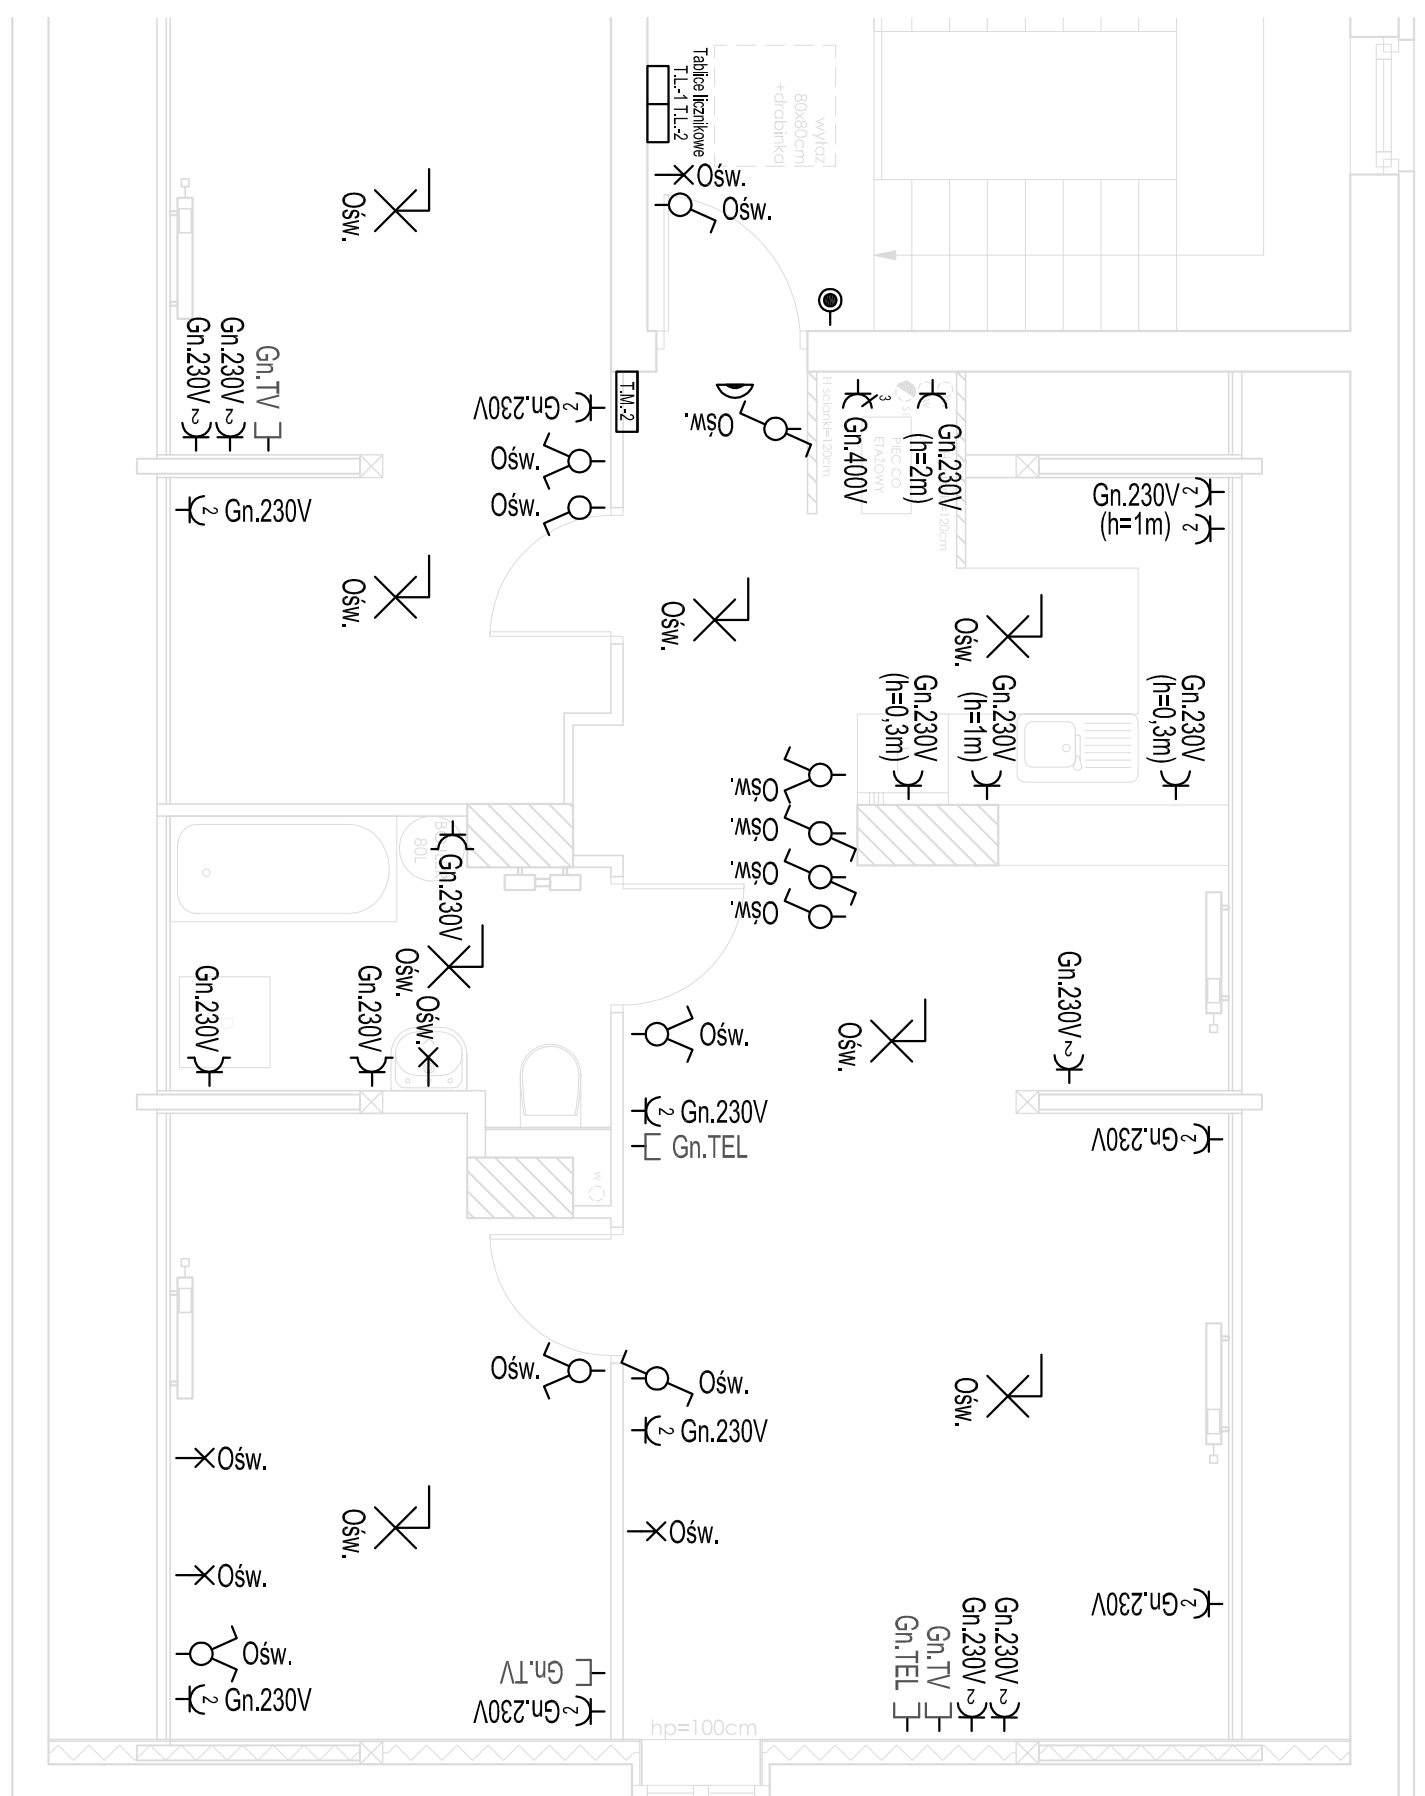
Tablice licznikowe T.L.-1 T.L.-2

wyłaz 80x80cm +drabinka

Ośw.

Ośw.

Ośw.

Gn.TV

Gn.230V

Gn.230V

Gn.230V

T.M.-2

Ośw.

Ośw.

Ośw.

Gn.230V

Ośw.

Gn.230V (h=2m)

Gn.400V

PIEC CO ETAŻOWY

H ścianki=120cm

Gn.230V (h=1m)

Ośw.

Ośw.

Ośw.

Gn.230V (h=0,3m)

Gn.230V (h=1m)

Gn.230V (h=0,3m)

Ośw.

Ośw.

Ośw.

Ośw.

80L

Gn.230V

Ośw.

Gn.230V

Gn.230V

Ośw.

Ośw.

Ośw.

Gn.230V

Gn.230V

Gn.TEL

Gn.230V

Ośw.

Ośw.

Ośw.

Gn.230V

Ośw.

Ośw.

Ośw.

Ośw.

Ośw.

Gn.230V

Gn.230V

Gn.TV

Gn.230V

Gn.230V

Gn.230V

Gn.TV

Gn.TEL

hp=100cm